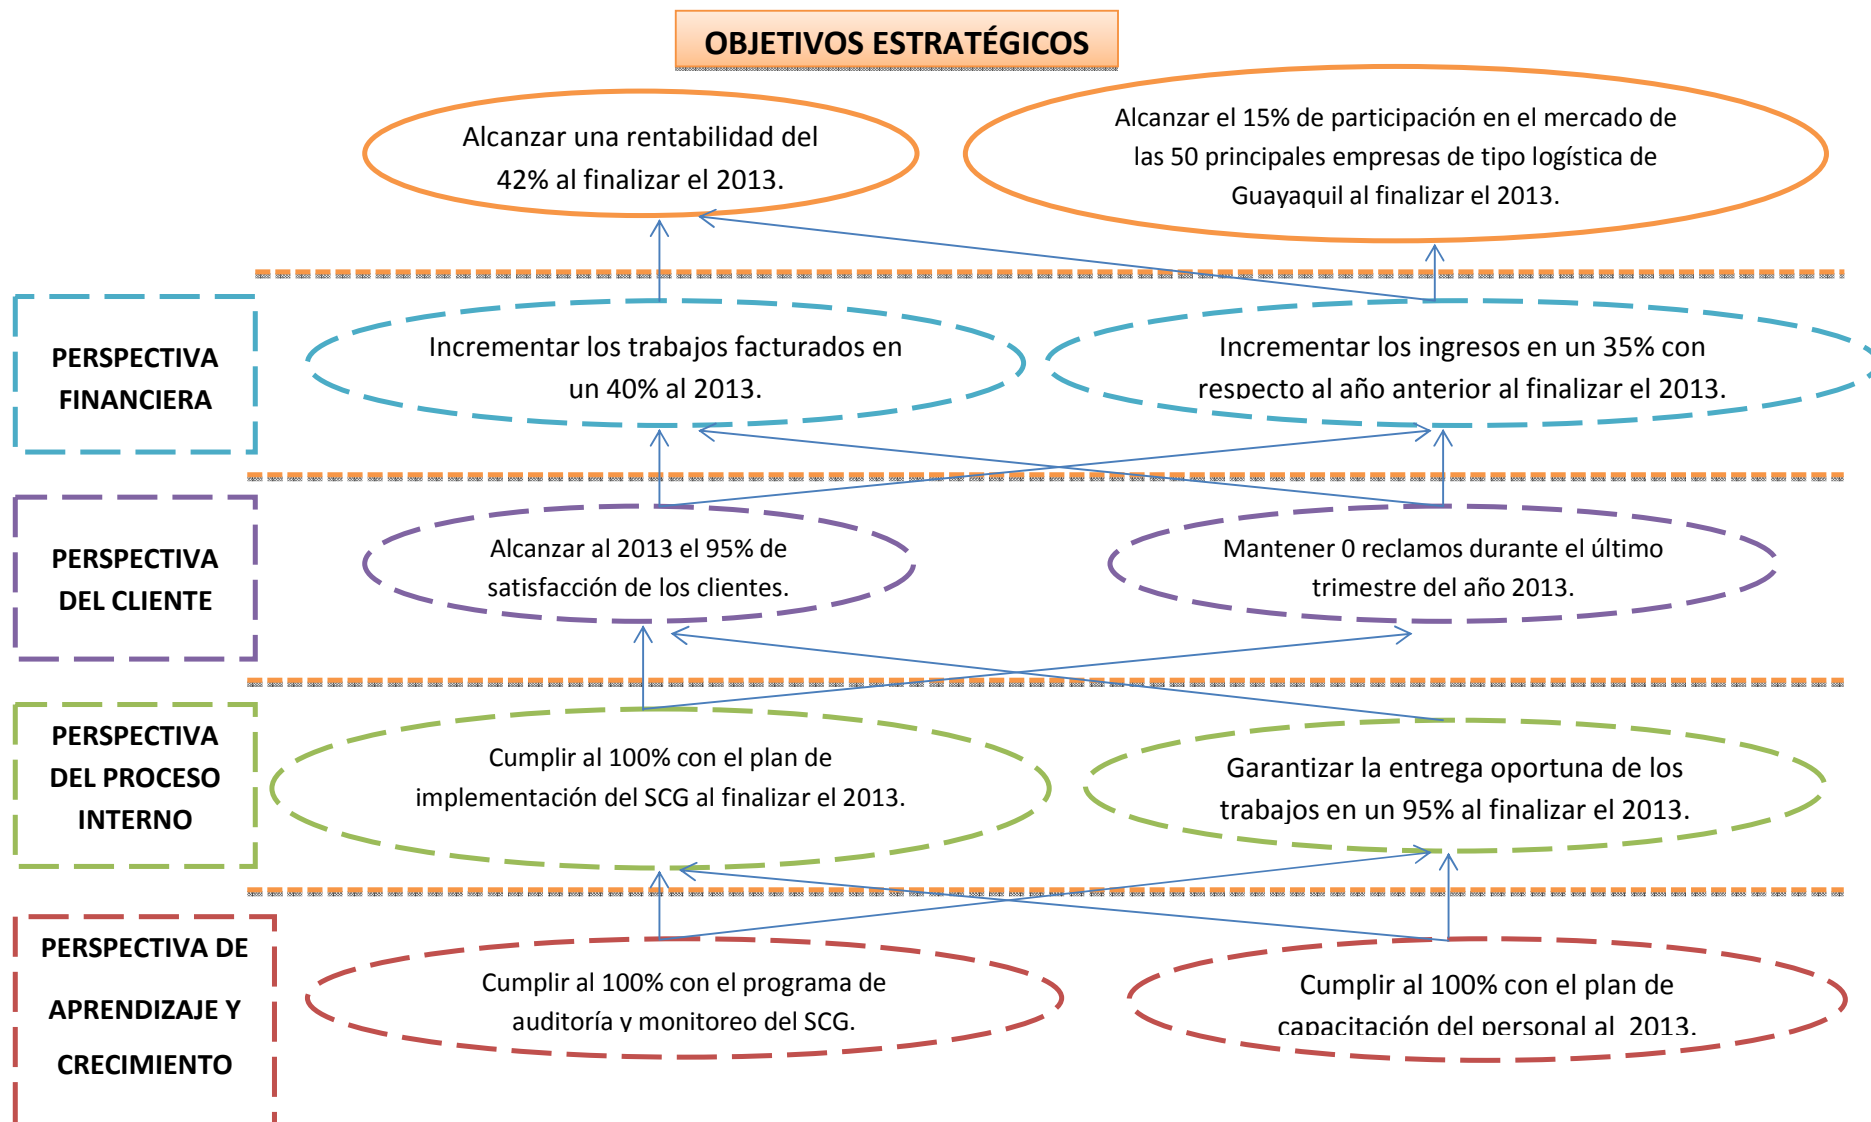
OBJETIVOS ESTRATÉGICOS

Alcanzar una rentabilidad del 42% al finalizar el 2013.

Alcanzar el 15% de participación en el mercado de las 50 principales empresas de tipo logística de Guayaquil al finalizar el 2013.

PERSPECTIVA FINANCIERA

Incrementar los trabajos facturados en un 40% al 2013.

Incrementar los ingresos en un 35% con respecto al año anterior al finalizar el 2013.

PERSPECTIVA DEL CLIENTE

Alcanzar al 2013 el 95% de satisfacción de los clientes.

Mantener 0 reclamos durante el último trimestre del año 2013.

PERSPECTIVA DEL PROCESO INTERNO

Cumplir al 100% con el plan de implementación del SCG al finalizar el 2013.

Garantizar la entrega oportuna de los trabajos en un 95% al finalizar el 2013.

PERSPECTIVA DE APRENDIZAJE Y CRECIMIENTO

Cumplir al 100% con el programa de auditoría y monitoreo del SCG.

Cumplir al 100% con el plan de capacitación del personal al 2013.